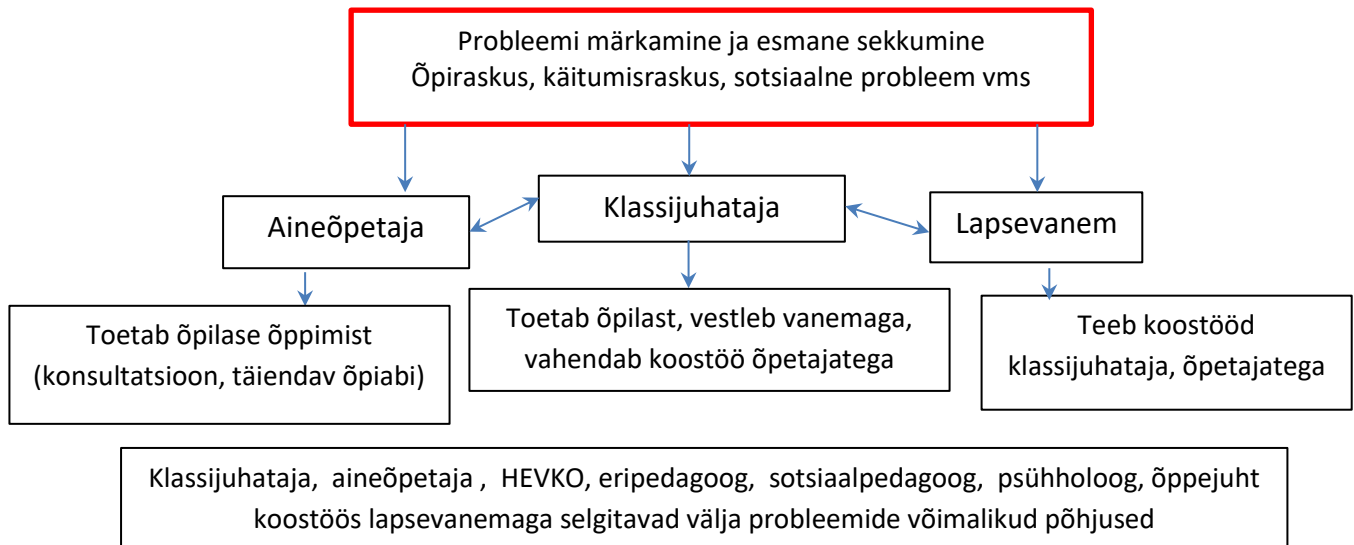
Probleemi märkamine ja esmane sekkumine
Õpiraskus, käitumisraskus, sotsiaalne probleem vms

Aineõpetaja

Klassijuhataja

Lapsevanem

Toetab õpilase õppimist (konsultatsioon, täiendav õpiabi)

Toetab õpilast, vestleb vanemaga, vahendab koostöö õpetajatega

Teeb koostööd klassijuhataja, õpetajatega

Klassijuhataja, aineõpetaja , HEVKO, eripedagoog, sotsiaalpedagoog, psühholoog, õppejuht koostöös lapsevanemaga selgitavad välja probleemide võimalikud põhjused